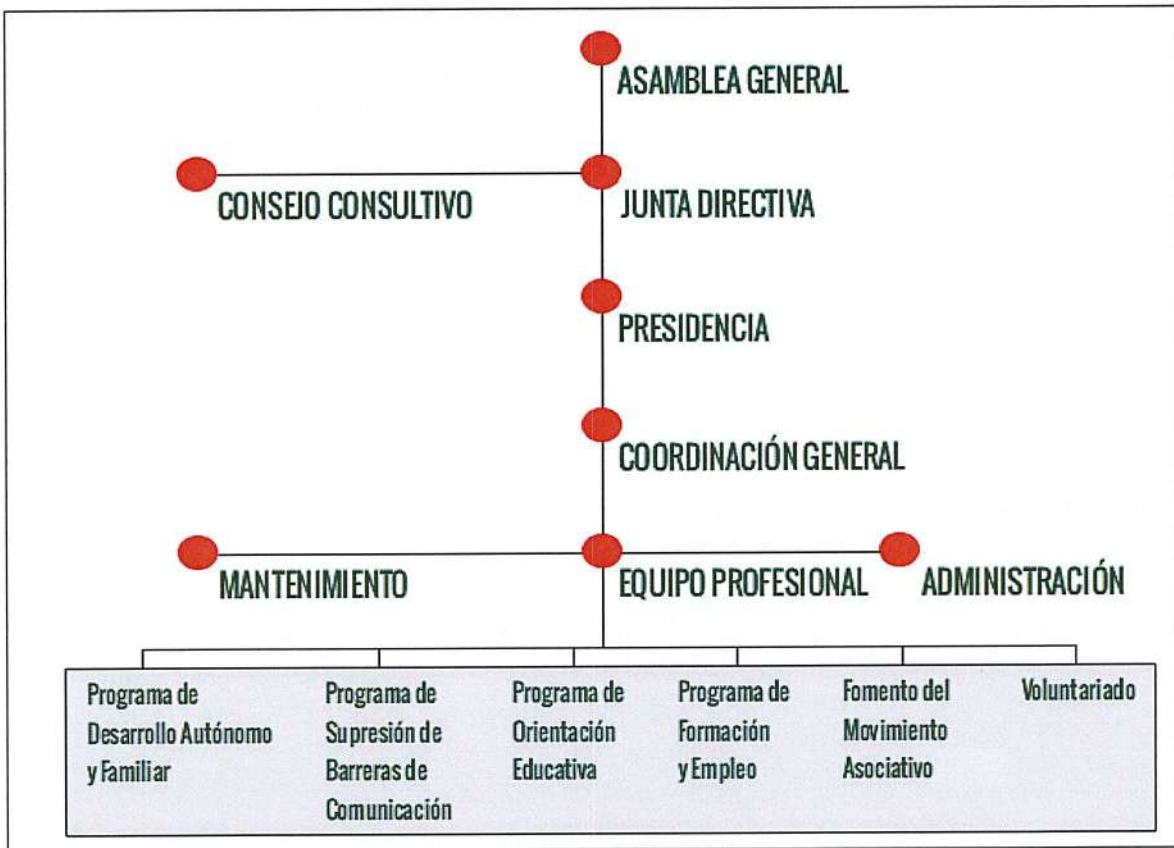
ASAMBLEA GENERAL

CONSEJO CONSULTIVO

JUNTA DIRECTIVA

PRESIDENCIA

COORDINACIÓN GENERAL

MANTENIMIENTO

EQUIPO PROFESIONAL

ADMINISTRACIÓN

Programa de Desarrollo Autónomo y Familiar

Programa de Supresión de Barreras de Comunicación

Programa de Orientación Educativa

Programa de Formación y Empleo

Fomento del Movimiento Asociativo

Voluntariado